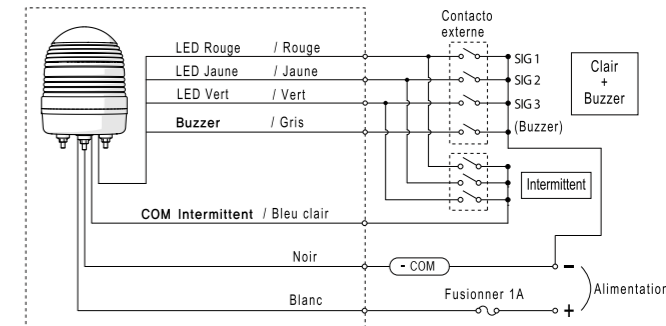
Contacto externe

LED Rouge / Rouge
LED Jaune / Jaune
LED Vert / Vert
Buzzer / Gris

SIG 1
SIG 2
SIG 3
(Buzzer)

Clair + Buzzer

Intermittent

COM Intermittent / Bleu clair

Noir
- COM
−

Blanc
Fusionner 1A
+

Alimentation